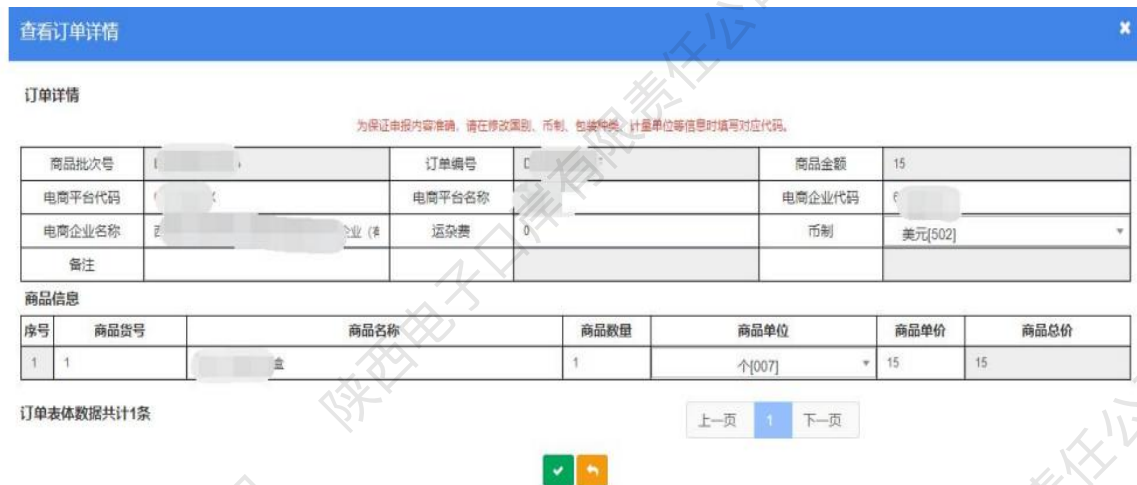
查看订单详情 ×

订单详情

为保证申报内容准确，请在修改国别、币制、包装种类、计量单位等信息时填写对应代码。

| 商品批次号 | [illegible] | 订单编号 | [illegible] | 商品金额 | 15 |
|---|---|---|---|---|---|
| 电商平台代码 | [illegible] | 电商平台名称 | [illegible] | 电商企业代码 | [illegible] |
| 电商企业名称 | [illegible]企业（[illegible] | 运杂费 | 0 | 币制 | 美元[502] |
| 备注 | | | | | |

商品信息

| 序号 | 商品货号 | 商品名称 | 商品数量 | 商品单位 | 商品单价 | 商品总价 |
|---|---|---|---|---|---|---|
| 1 | 1 | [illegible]盒 | 1 | 个[007] | 15 | 15 |

订单表体数据共计1条

上一页 1 下一页

陕西电子口岸有限责任公司